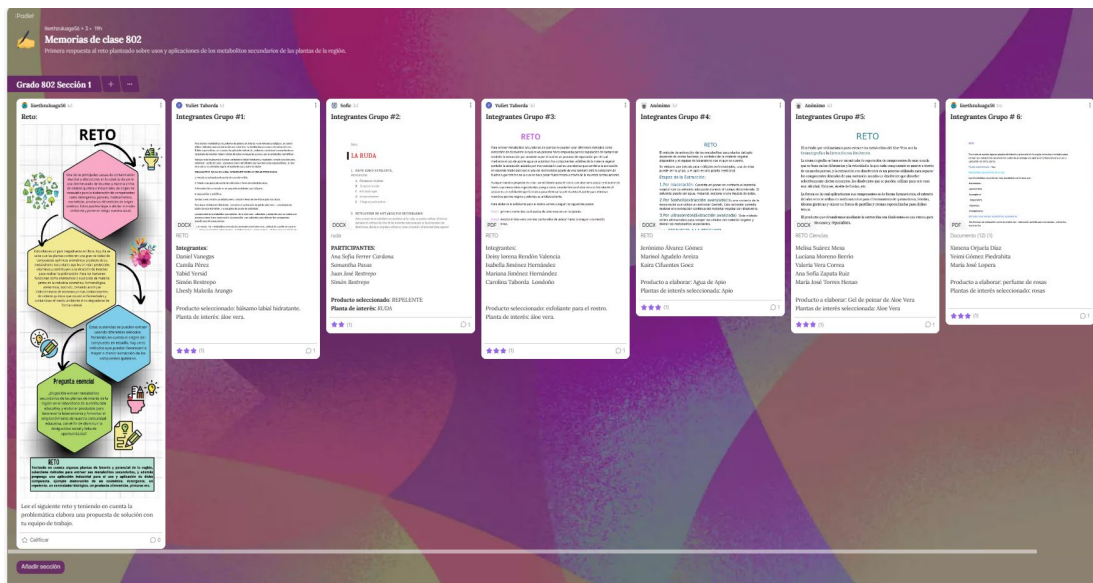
Padlet

lizethzuluaga56 + 3 • 19h

Memorias de clase 802

Primero respuesta al reto planteado sobre usos y aplicaciones de los metabolitos secundarios de las plantas de la región.

Grado 802 Sección 1

lizethzuluaga56

Reto:

RETO

Pregunta esencial

RETO

Lee el siguiente reto y teniendo en cuenta la problemática elabora una propuesta de solución con tu equipo de trabajo.

Calificar

0

Yuliet Taborda

Integrantes Grupo #1:

DOCX

RETO

Integrantes:
Daniel Vanegas
Camila Pérez
Yabiel Yerod
Simón Restrepo
Lhesly Mabela Arango

Producto seleccionado: bálsamo labial hidratante.
Planta de interés: Aloe vera.

(1)

1

Sofi

Integrantes Grupo #2:

LA RUDA

DOCX

ruda

PARTICIPANTES:
Ana Sofia Ferrer Cardona
Samantha Pasas
Juan José Restrepo
Simón Restrepo

Producto seleccionado: REPELENTE
Planta de interés: RUDA

(1)

1

Yuliet Taborda

Integrantes Grupo #3:

RETO

DOCX

RETO

Integrantes:
Deisy lorena Rendón Valencia
Isabella Jiménez Hernández
Mariana Jiménez Hernández
Carolina Taborda Londoño

Producto seleccionado: exfoliante para el rostro.
Planta de interés: Aloe vera.

(1)

1

Anónimo

Integrantes Grupo #4:

RETO

DOCX

RETO

Jerónimo Álvarez Gómez
Marinel Agudelo Arenas
Kaira Cifuentes Goez

Producto a elaborar: Agua de Apio
Plantas de interés seleccionada: Apio

(1)

1

Anónimo

Integrantes Grupo #5:

RETO

DOCX

RETO Ciencias

Melisa Suárez Mesa
Luciana Moreno Berrio
Valeria Vera Correa
Ana Sofia Zapata Ruiz
María José Torres Henao

Producto a elaborar: Gel de peinar de Aloe Vera
Plantas de interés seleccionada: Aloe Vera

(1)

1

lizethzuluaga56

Integrantes Grupo # 6:

PDF

Documento (12) (1)

Simena Orjuela Díaz
Yeimi Gómez Piedrahita
María José Lopera

Producto a elaborar: perfume de rosas
Plantas de interés seleccionada: rosas

(1)

1

Añadir sección